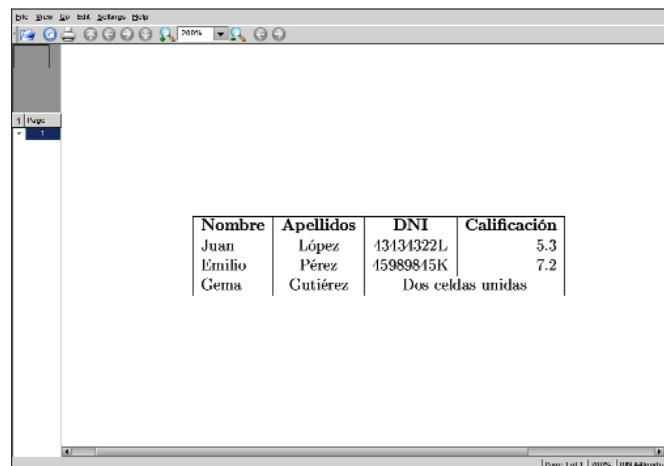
File View Go Edit Settings Help

200%

1 Page

1

| Nombre | Apellidos | DNI | Calificación |
|---|---|---|---|
| Juan | López | 43434322L | 5.3 |
| Emilio | Pérez | 45989845K | 7.2 |
| Gema | Gutiérez | Dos celdas unidas | |

Page 1 of 1 | 200% | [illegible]